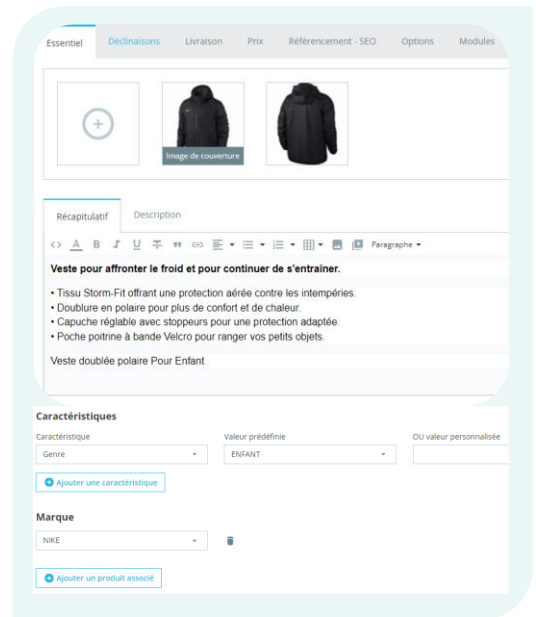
Essentiel Déclinaisons Livraison Prix Référencement - SEO Options Modules

Image de couverture

Récapitulatif Description

Paragraphe

**Veste pour affronter le froid et pour continuer de s'entrainer.**

• Tissu Storm-Fit offrant une protection aérée contre les intempéries.
• Doublure en polaire pour plus de confort et de chaleur.
• Capuche réglable avec stoppeurs pour une protection adaptée.
• Poche poitrine à bande Velcro pour ranger vos petits objets.

Veste doublée polaire Pour Enfant

Caractéristiques

Caractéristique Valeur prédéfinie OU valeur personnalisée

Genre ENFANT

Ajouter une caractéristique

Marque

NIKE

Ajouter un produit associé